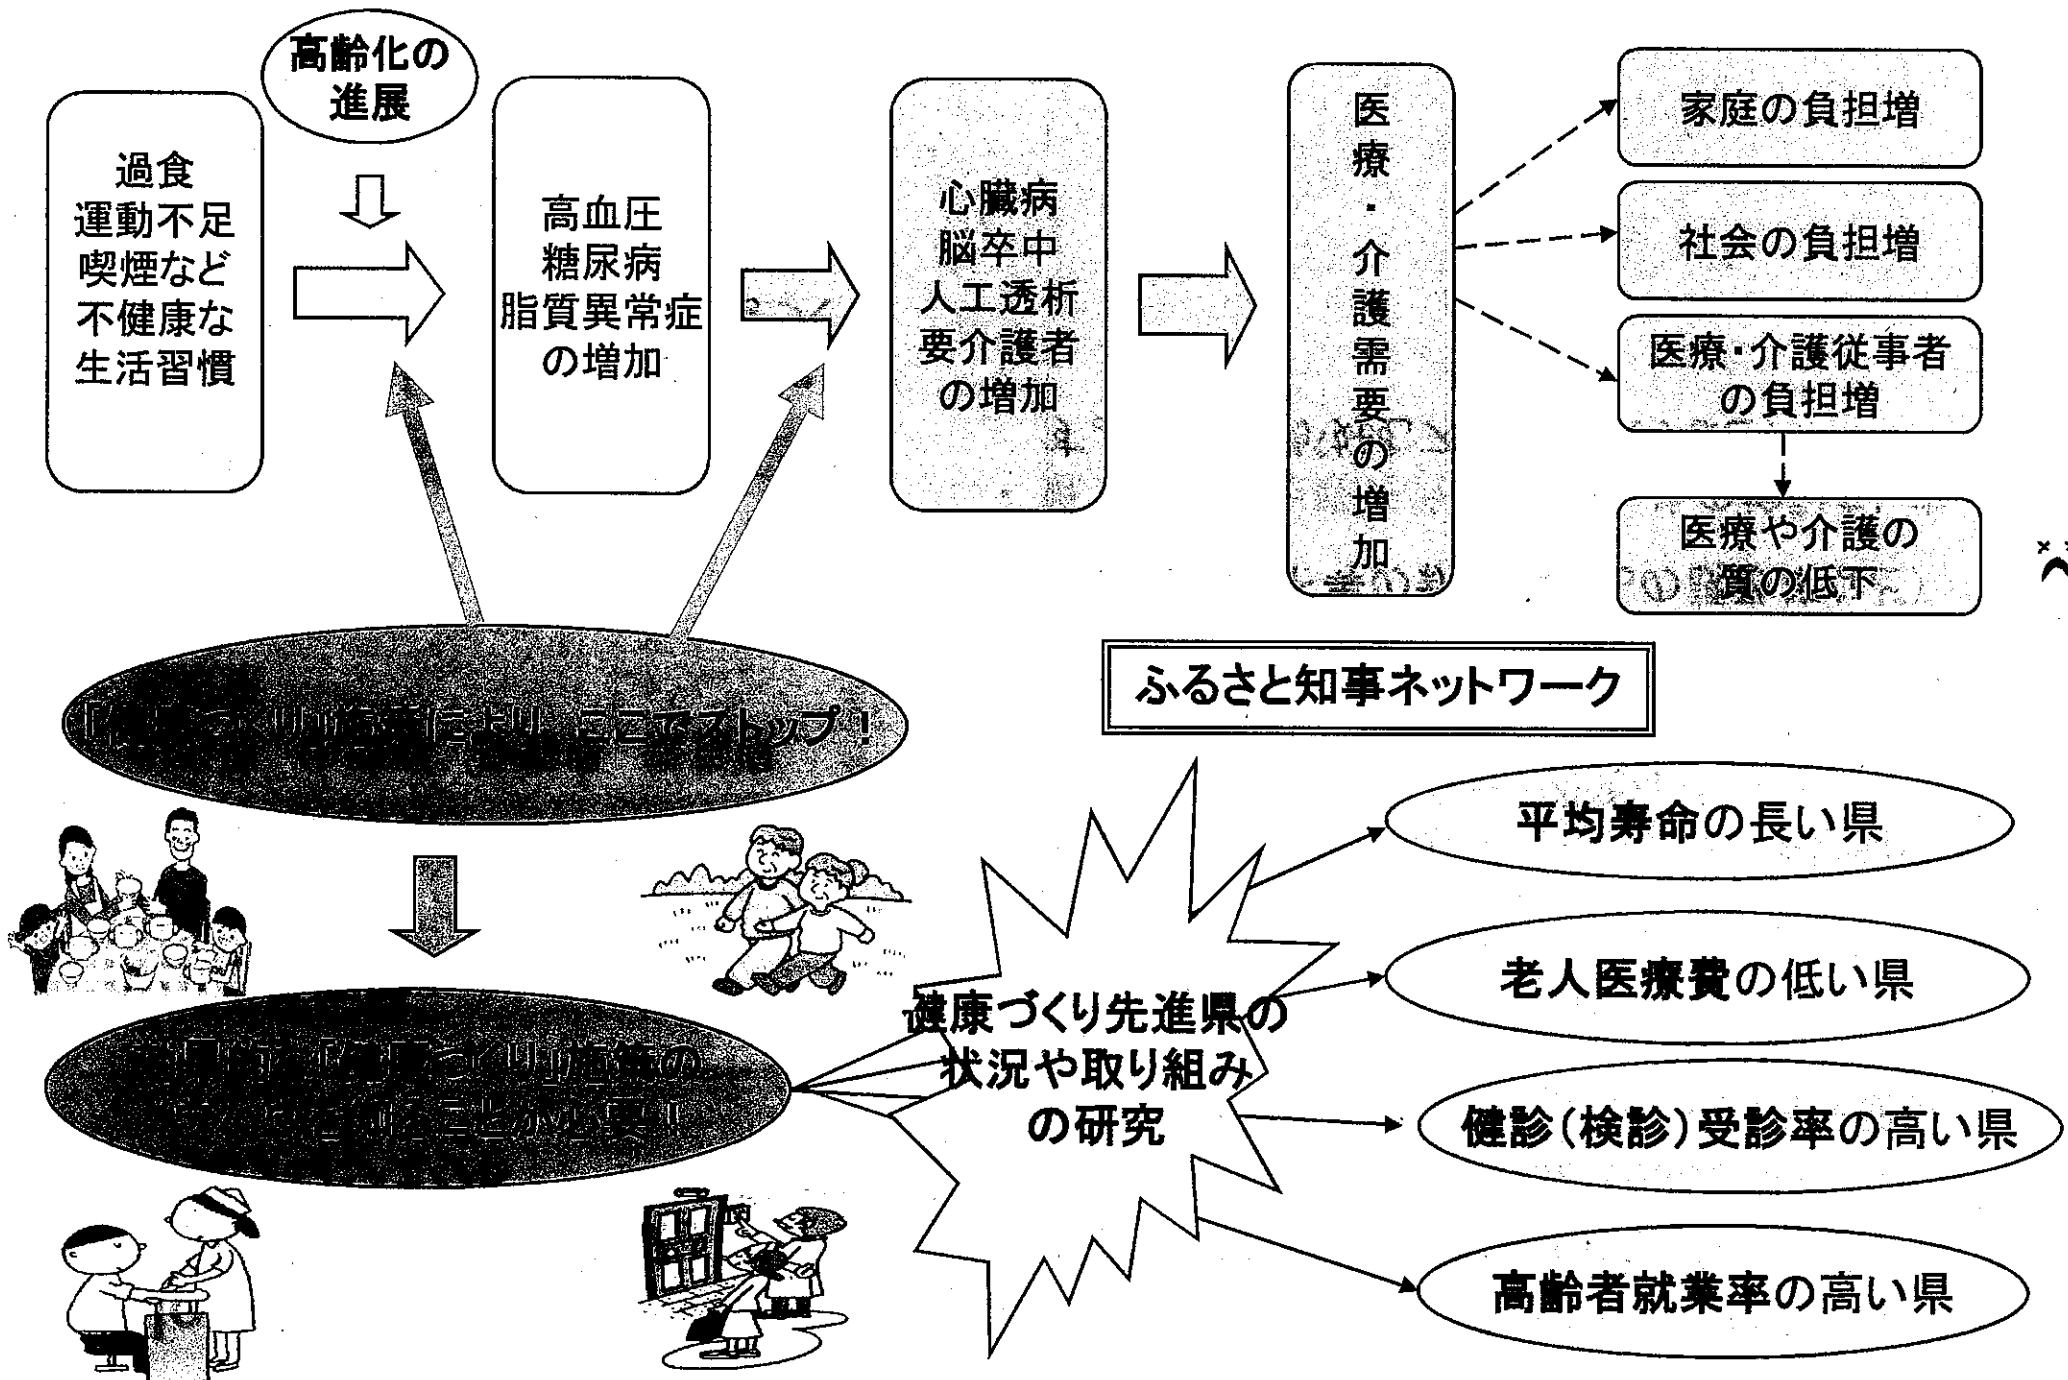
高齢化の進展

過食
運動不足
喫煙など
不健康な
生活習慣

高血圧
糖尿病
脂質異常症
の増加

心臓病
脳卒中
人工透析
要介護者
の増加

医療・介護需要の増加

家庭の負担増

社会の負担増

医療・介護従事者の負担増

医療や介護の質の低下

「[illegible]」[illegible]により、ここでストップ！

ふるさと知事ネットワーク

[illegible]「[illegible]」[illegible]が必要！

健康づくり先進県の状況や取り組みの研究

平均寿命の長い県

老人医療費の低い県

健診（検診）受診率の高い県

高齢者就業率の高い県